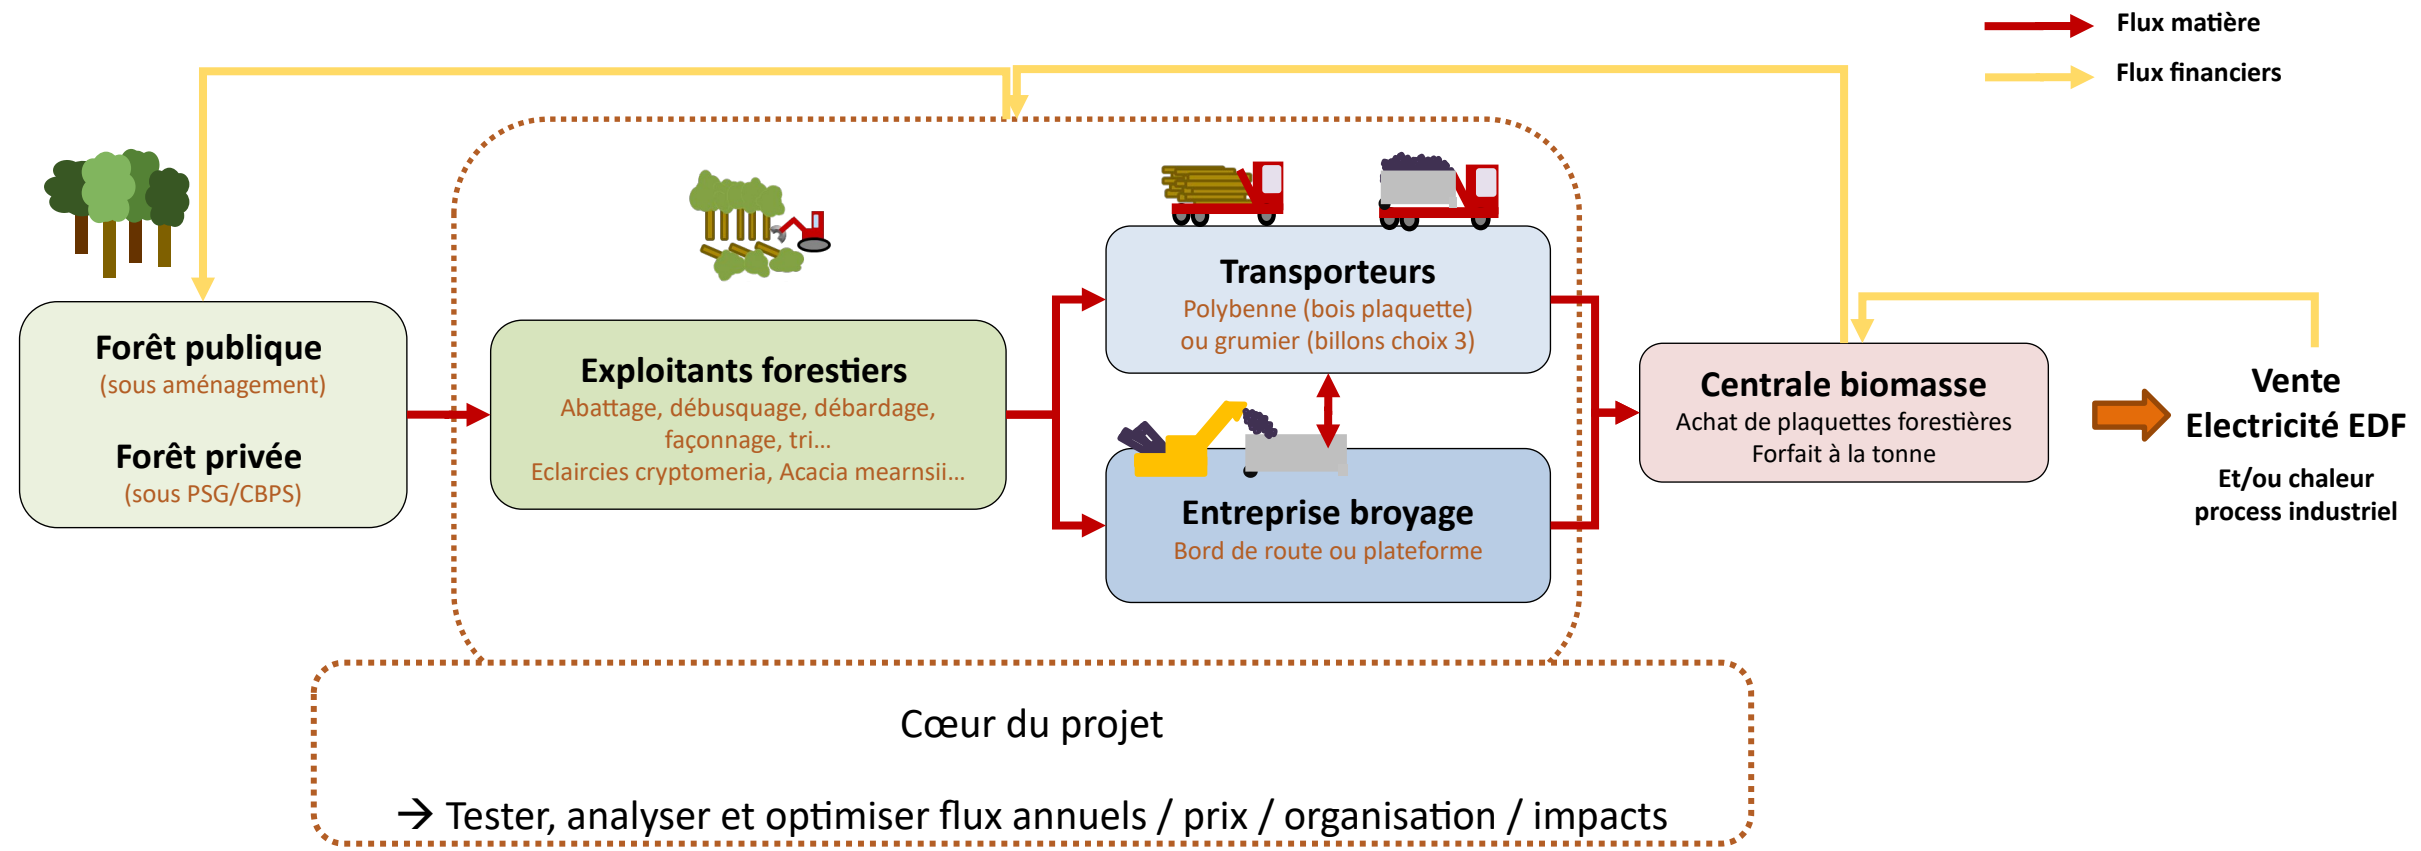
Flux matière

Flux financiers

Forêt publique
(sous aménagement)

Forêt privée
(sous PSG/CBPS)

Exploitants forestiers
Abattage, débusquage, débardage, façonnage, tri...
Eclaircies cryptomeria, Acacia mearnsii...

Transporteurs
Polybenne (bois plaquette) ou grumier (billons choix 3)

Entreprise broyage
Bord de route ou plateforme

Centrale biomasse
Achat de plaquettes forestières
Forfait à la tonne

Vente
Electricité EDF

Et/ou chaleur process industriel

Cœur du projet

→ Tester, analyser et optimiser flux annuels / prix / organisation / impacts